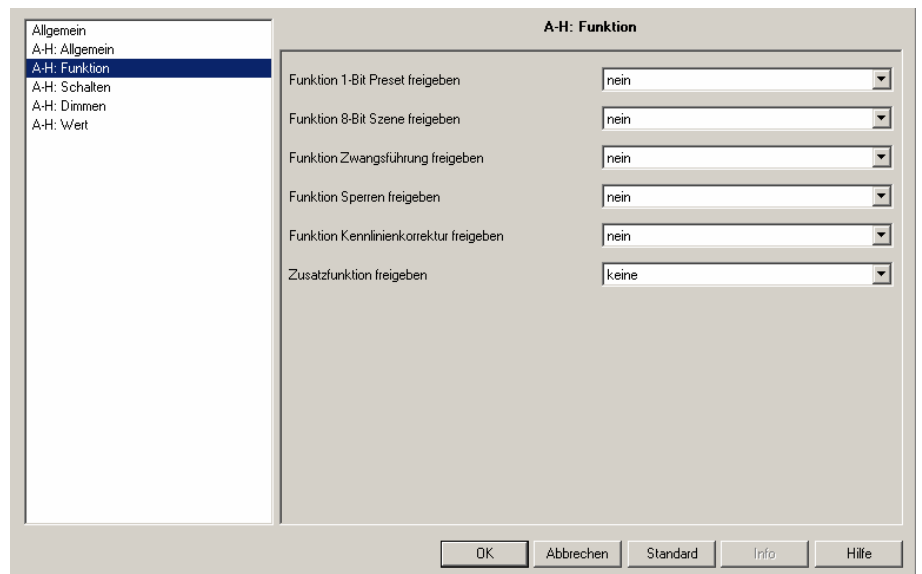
Allgemein
A-H: Allgemein
A-H: Funktion
A-H: Schalten
A-H: Dimmen
A-H: Wert

A-H: Funktion

Funktion 1-Bit Preset freigeben nein

Funktion 8-Bit Szene freigeben nein

Funktion Zwangsführung freigeben nein

Funktion Sperren freigeben nein

Funktion Kennlinienkorrektur freigeben nein

Zusatzfunktion freigeben keine

OK Abbrechen Standard Info Hilfe